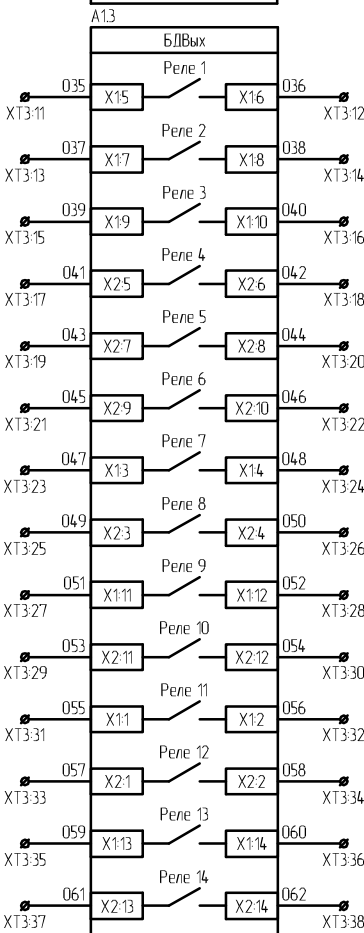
A1.3

БДВых

Реле 1
035 X1:5 X1:6 036
XT3:11 XT3:12

Реле 2
037 X1:7 X1:8 038
XT3:13 XT3:14

Реле 3
039 X1:9 X1:10 040
XT3:15 XT3:16

Реле 4
041 X2:5 X2:6 042
XT3:17 XT3:18

Реле 5
043 X2:7 X2:8 044
XT3:19 XT3:20

Реле 6
045 X2:9 X2:10 046
XT3:21 XT3:22

Реле 7
047 X1:3 X1:4 048
XT3:23 XT3:24

Реле 8
049 X2:3 X2:4 050
XT3:25 XT3:26

Реле 9
051 X1:11 X1:12 052
XT3:27 XT3:28

Реле 10
053 X2:11 X2:12 054
XT3:29 XT3:30

Реле 11
055 X1:1 X1:2 056
XT3:31 XT3:32

Реле 12
057 X2:1 X2:2 058
XT3:33 XT3:34

Реле 13
059 X1:13 X1:14 060
XT3:35 XT3:36

Реле 14
061 X2:13 X2:14 062
XT3:37 XT3:38